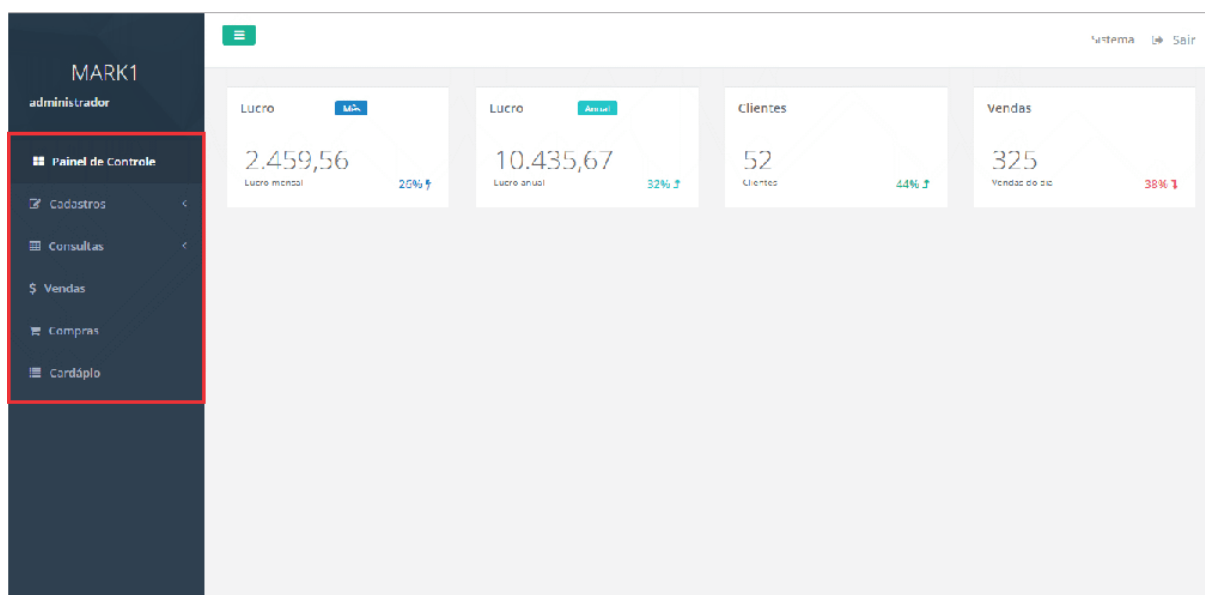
MARK1
administrador

Painel de Controle
Cadastros
Consultas
$ Vendas
Compras
Cardápio

Sistema Sair

Lucro Mês
2.459,56
Lucro mensal 26%

Lucro Anual
10.435,67
Lucro anual 32%

Clientes
52
Clientes 44%

Vendas
325
Vendas do dia 38%